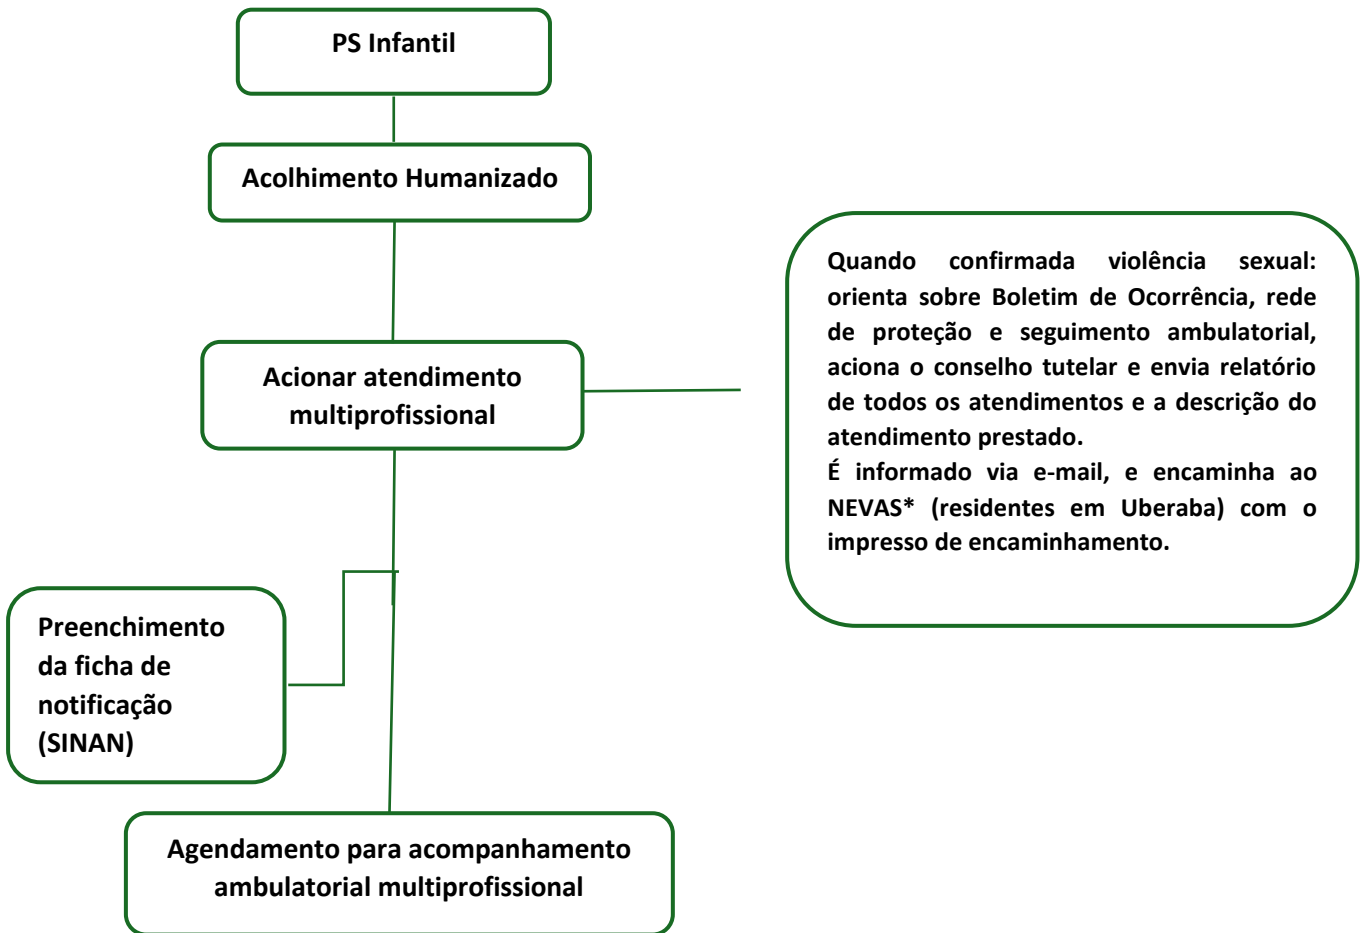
PS Infantil

Acolhimento Humanizado

Acionar atendimento multiprofissional

Quando confirmada violência sexual: orienta sobre Boletim de Ocorrência, rede de proteção e seguimento ambulatorial, aciona o conselho tutelar e envia relatório de todos os atendimentos e a descrição do atendimento prestado.
É informado via e-mail, e encaminha ao NEVAS* (residentes em Uberaba) com o impresso de encaminhamento.

Preenchimento da ficha de notificação (SINAN)

Agendamento para acompanhamento ambulatorial multiprofissional